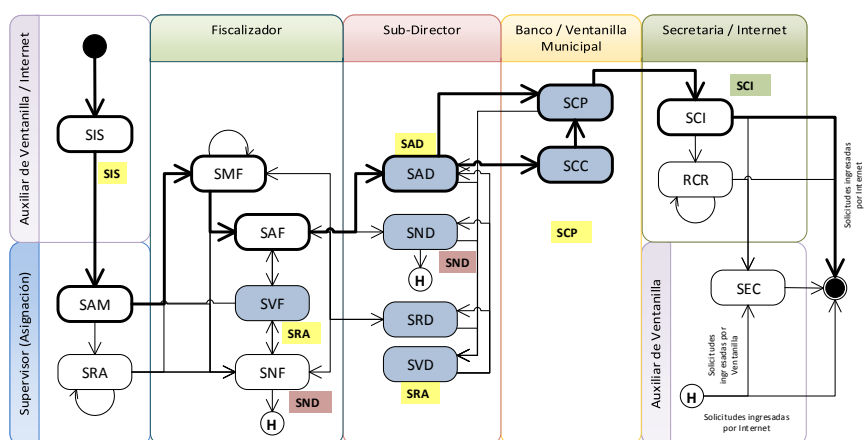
Auxiliar de Ventanilla / Internet

Fiscalizador

Sub-Director

Banco / Ventanilla Municipal

Secretaria / Internet

SIS

SIS

SMF

SAF

SVF

SRA

SNF

H

SND

SAD

SAD

SND

H

SND

SRD

SVD

SRA

SCP

SCC

SCP

SCI

SCI

RCR

Solicitudes ingresadas por Internet

Supervisor (Asignación)

SAM

SRA

Auxiliar de Ventanilla

SEC

Solicitudes ingresadas por Ventanilla

H

Solicitudes ingresadas por Internet